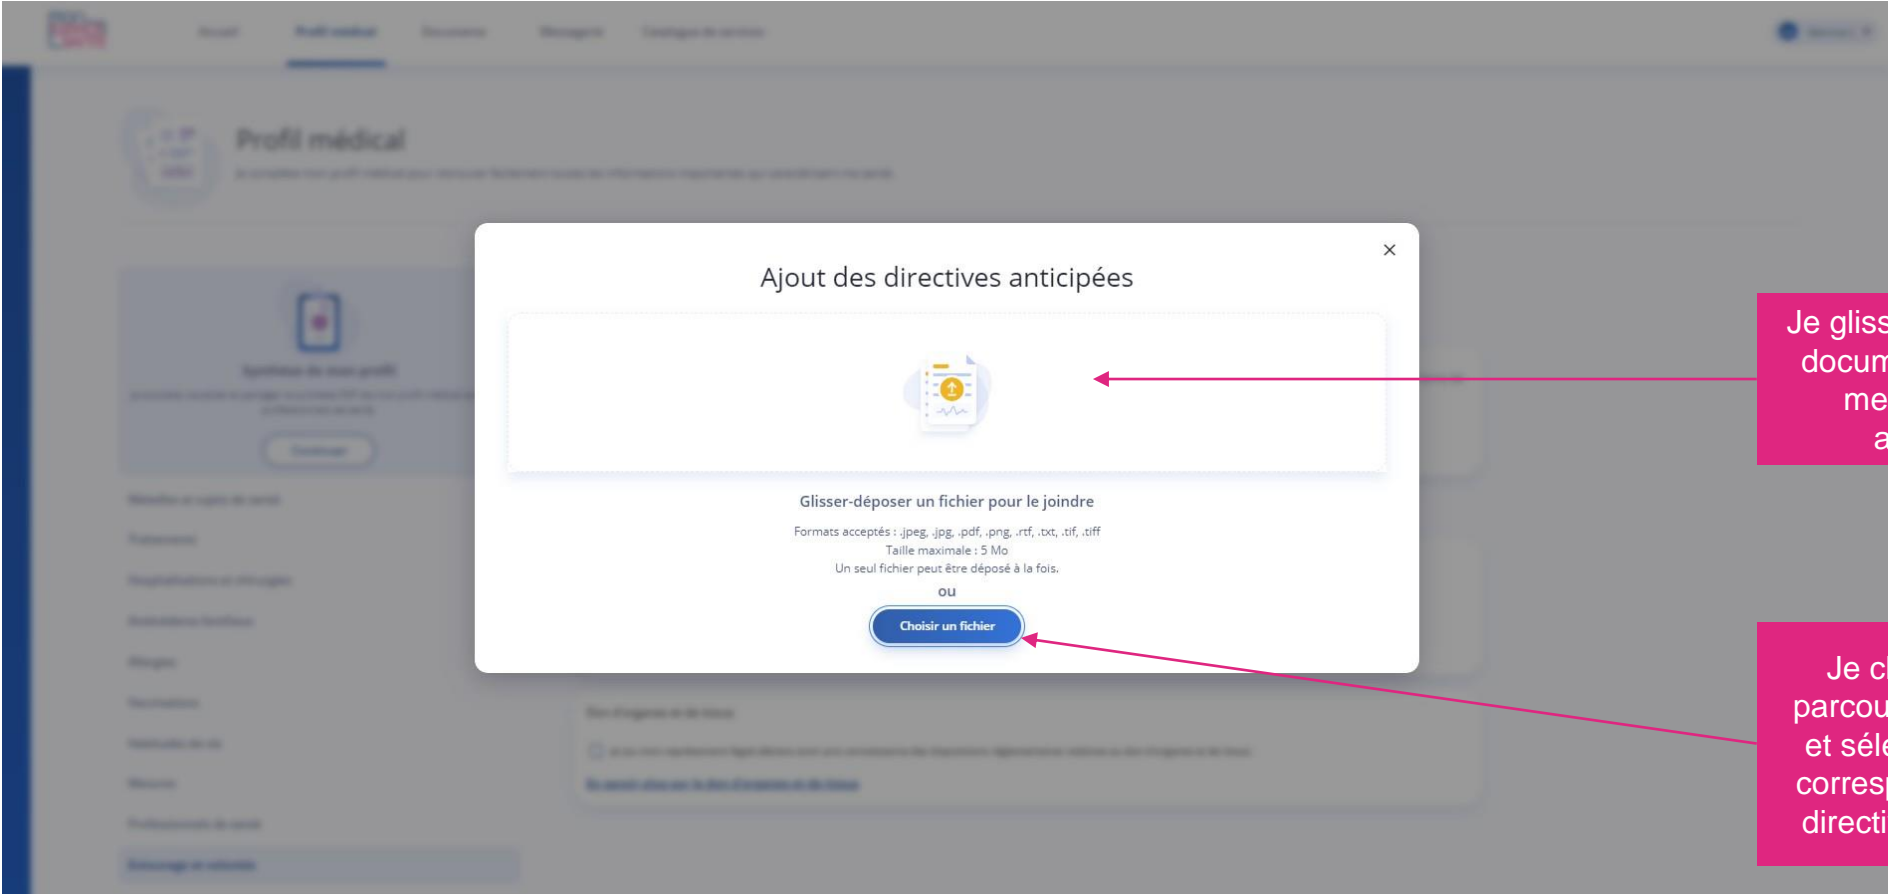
Profil médical

Ajout des directives anticipées

×

Glisser-déposer un fichier pour le joindre

Formats acceptés : .jpeg, .jpg, .pdf, .png, .rtf, .txt, .tif, .tiff
Taille maximale : 5 Mo
Un seul fichier peut être déposé à la fois.

ou

Choisir un fichier

Je gliss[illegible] docum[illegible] me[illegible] a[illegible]

Je c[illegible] parcou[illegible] et séle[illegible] corresp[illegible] directi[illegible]